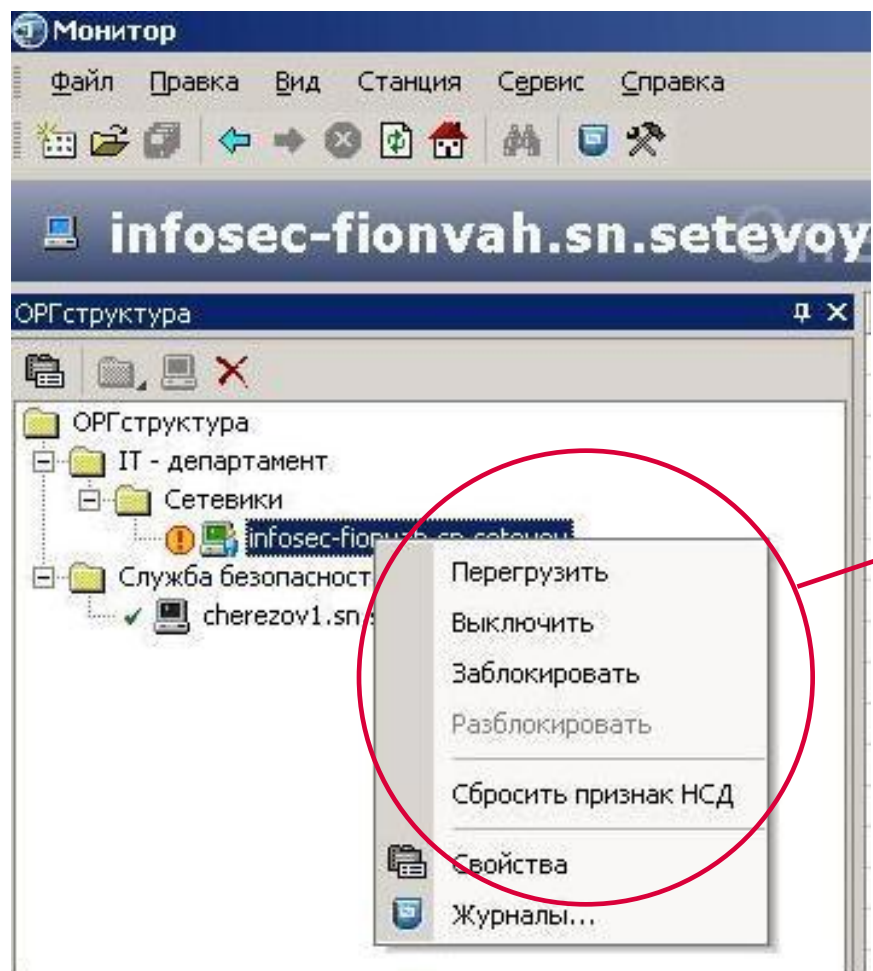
Монитор

Файл Правка Вид Станция Сервис Справка

infosec-fionvah.sn.setevoy

ОРГструктура

ОРГструктура
IT - департамент
Сетевики
infosec-fionvah.sn.setevoy
Служба безопасност
cherezov1.sn.s

Перегрузить
Выключить
Заблокировать
Разблокировать
Сбросить признак НСД
Свойства
Журналы...